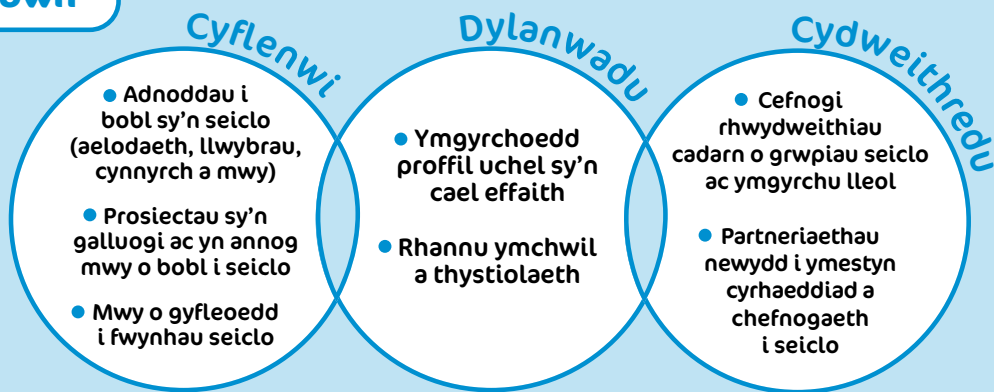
owir

Cyflenwi

Adnoddau i bobl sy'n seiclo (aelodaeth, llwybrau, cynnyrch a mwy)

Prosiectau sy'n galluogi ac yn annog mwy o bobl i seiclo

Mwy o gyfleoedd i fwynhau seiclo

Dylanwadu

Ymgyrchoedd proffil uchel sy'n cael effaith

Rhannu ymchwil a thystiolaeth

Cydweithredu

Cefnogi rhwydweithiau cadarn o grwpiau seiclo ac ymgyrchu lleol

Partneriaethau newydd i ymestyn cyrhaeddiad a chefnogaeth i seiclo